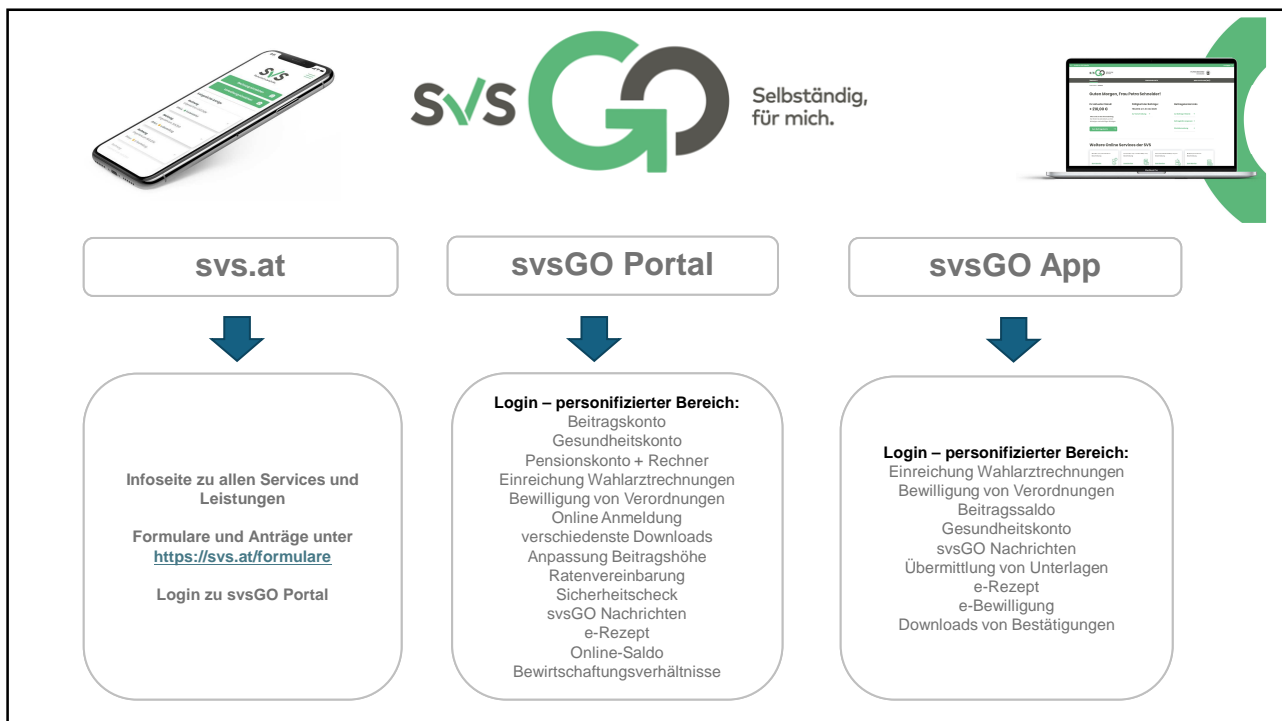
SVS GO Selbständig, für mich.

svs.at

svsGO Portal

svsGO App

Infoseite zu allen Services und Leistungen

Formulare und Anträge unter https://svs.at/formulare

Login zu svsGO Portal

Login – personifizierter Bereich:
Beitragskonto
Gesundheitskonto
Pensionskonto + Rechner
Einreichung Wahlarztrechnungen
Bewilligung von Verordnungen
Online Anmeldung
verschiedenste Downloads
Anpassung Beitragshöhe
Ratenvereinbarung
Sicherheitscheck
svsGO Nachrichten
e-Rezept
Online-Saldo
Bewirtschaftungsverhältnisse

Login – personifizierter Bereich:
Einreichung Wahlarztrechnungen
Bewilligung von Verordnungen
Beitragssaldo
Gesundheitskonto
svsGO Nachrichten
Übermittlung von Unterlagen
e-Rezept
e-Bewilligung
Downloads von Bestätigungen